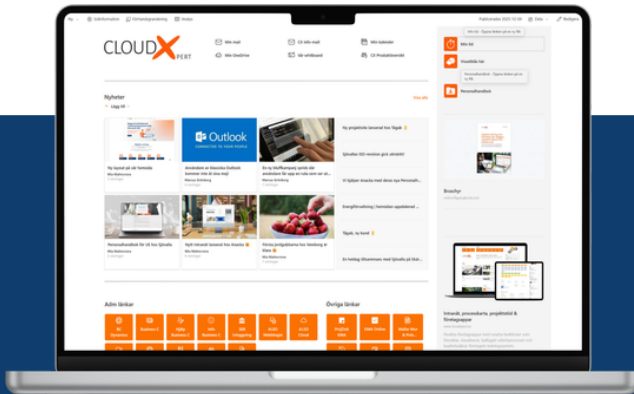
CLOUD X PERT

Min mail
Cil info mail
Min kalender
Min OneDrive
Vår webbutik
CX Produktdemo

Nyheter
Visa alla

Outlook

Ny layout på vår hemsida
Använder ni klassiska Outlook kommer inte ni vara här
En ny blockkampanj gjord för att användare ska nya som ser ut
Personalhandbok för Ul bra Sjöviks
Nytt intranät lanserat hos Haarka
Första Jordgubbarna hos Sandberg är klara

Ny projektet lanserat hos Tägab
Sjövikss Ut2 version gick utmärkt
Vi hjälper Anarka med deras nya Personalh...
Energiförsörjning i kommuner uppdateras!
Tägab, ny kund
En lediga tillsammans med Sjövikk på en ny...

Adm länkar
Övriga länkar

Min tid
Vivaldia tider
Personalhandbok
Broschyr

Intranät, procedurs, projektstöd & företagsappar